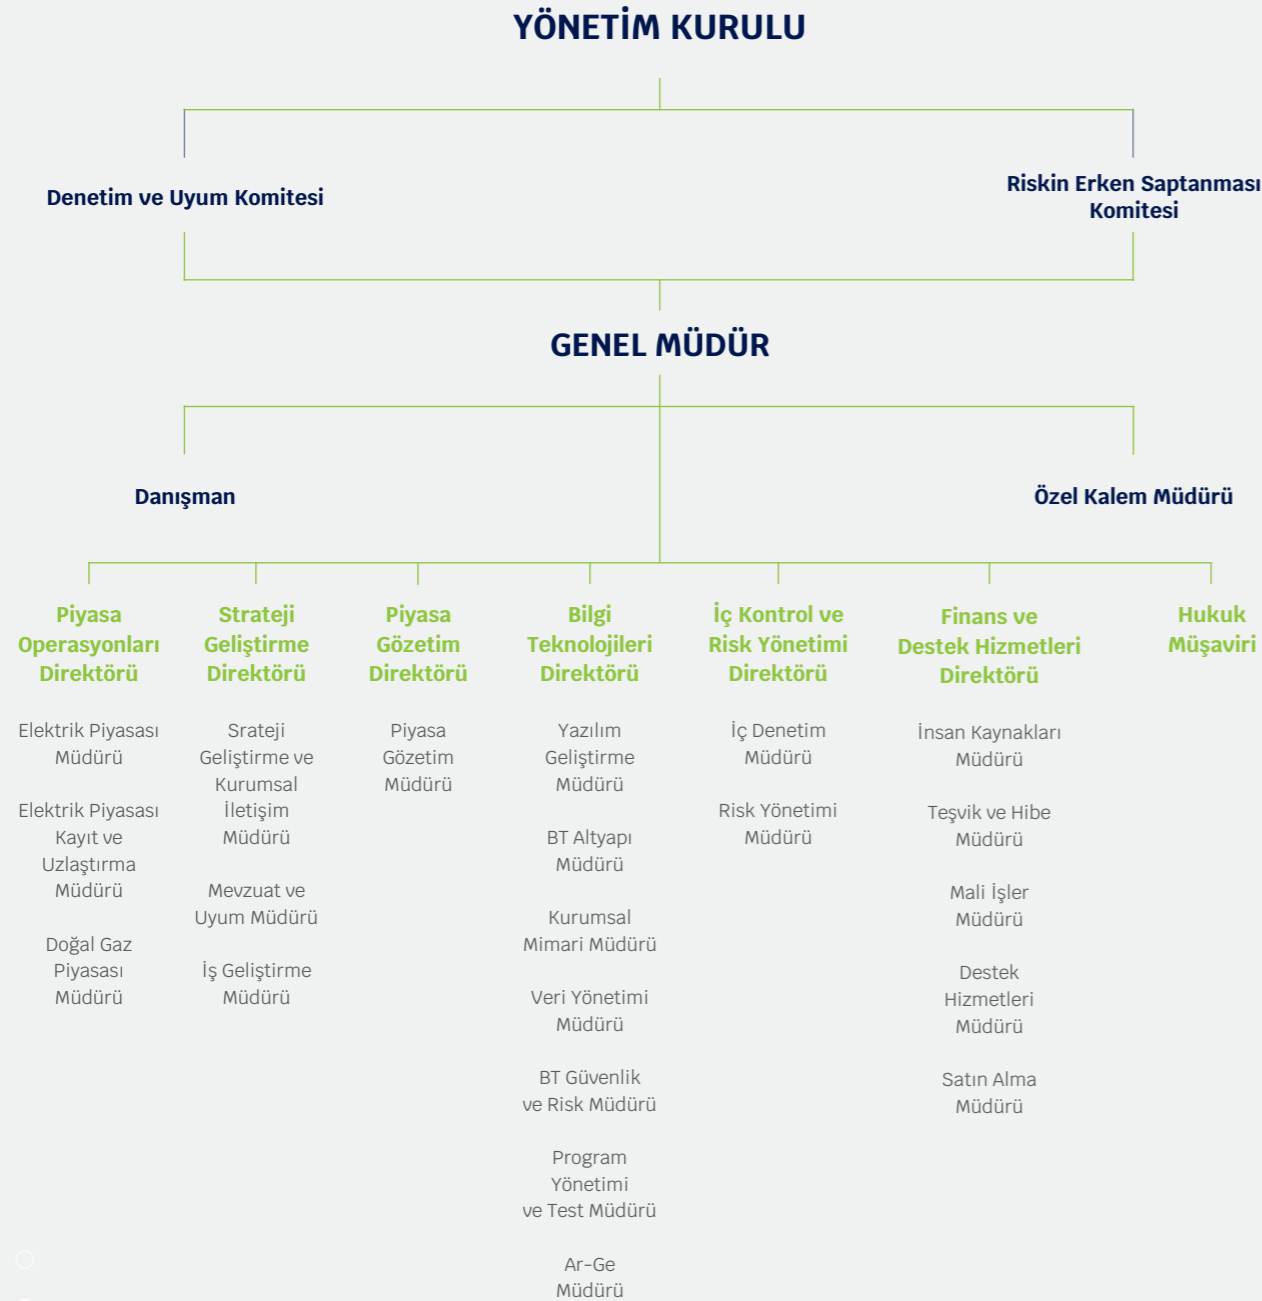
YÖNETİM KURULU

Denetim ve Uyum Komitesi

Riskin Erken Saptanması Komitesi

GENEL MÜDÜR

Danışman

Özel Kalem Müdürü

Piyasa Operasyonları Direktörü

Elektrik Piyasası Müdürü

Elektrik Piyasası Kayıt ve Uzlaştırma Müdürü

Doğal Gaz Piyasası Müdürü

Strateji Geliştirme Direktörü

Srateji Geliştirme ve Kurumsal İletişim Müdürü

Mevzuat ve Uyum Müdürü

İş Geliştirme Müdürü

Piyasa Gözetim Direktörü

Piyasa Gözetim Müdürü

Bilgi Teknolojileri Direktörü

Yazılım Geliştirme Müdürü

BT Altyapı Müdürü

Kurumsal Mimari Müdürü

Veri Yönetimi Müdürü

BT Güvenlik ve Risk Müdürü

Program Yönetimi ve Test Müdürü

Ar-Ge Müdürü

İç Kontrol ve Risk Yönetimi Direktörü

İç Denetim Müdürü

Risk Yönetimi Müdürü

Finans ve Destek Hizmetleri Direktörü

İnsan Kaynakları Müdürü

Teşvik ve Hibe Müdürü

Mali İşler Müdürü

Destek Hizmetleri Müdürü

Satın Alma Müdürü

Hukuk Müşaviri